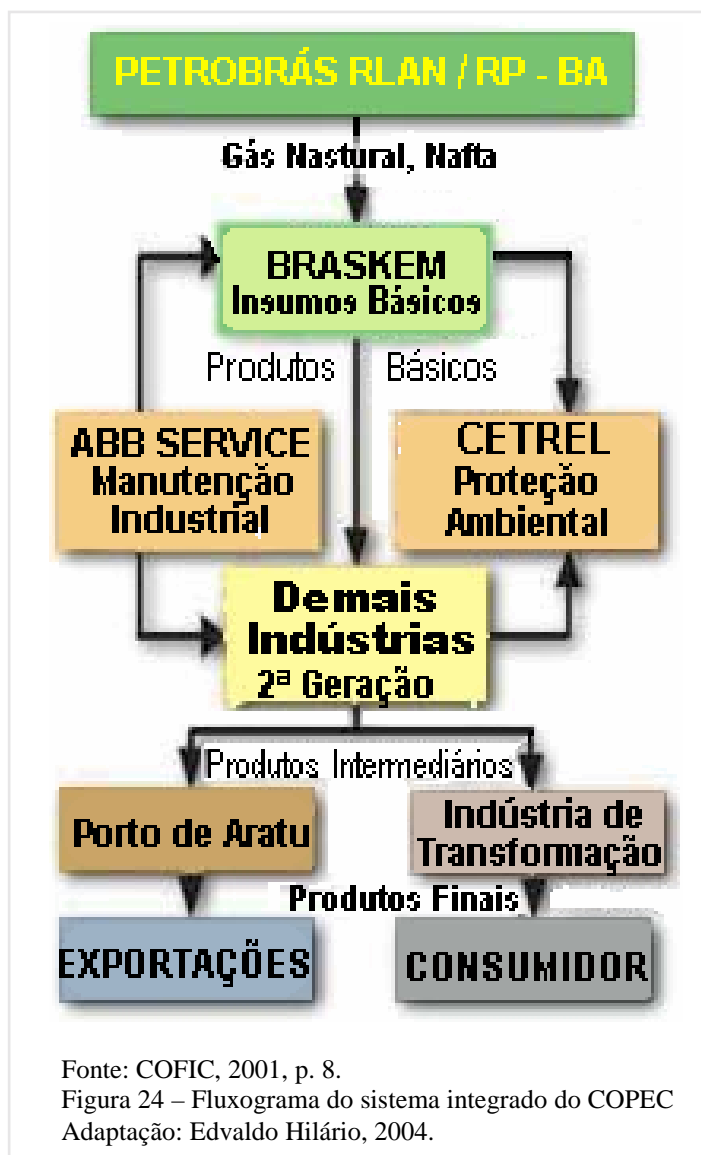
PETROBRÁS RLAN / RP - BA

Gás Nastural, Nafta

BRASKEM
Insumos Básicos

Produtos Básicos

ABB SERVICE
Manutenção
Industrial

CETREL
Proteção
Ambiental

Demais
Indústrias
2ª Geração

Produtos Intermediários

Porto de Aratu

Indústria de
Transformação

Produtos Finais

EXPORTAÇÕES

CONSUMIDOR

Fonte: COFIC, 2001, p. 8.
Figura 24 – Fluxograma do sistema integrado do COPEC
Adaptação: Edvaldo Hilário, 2004.